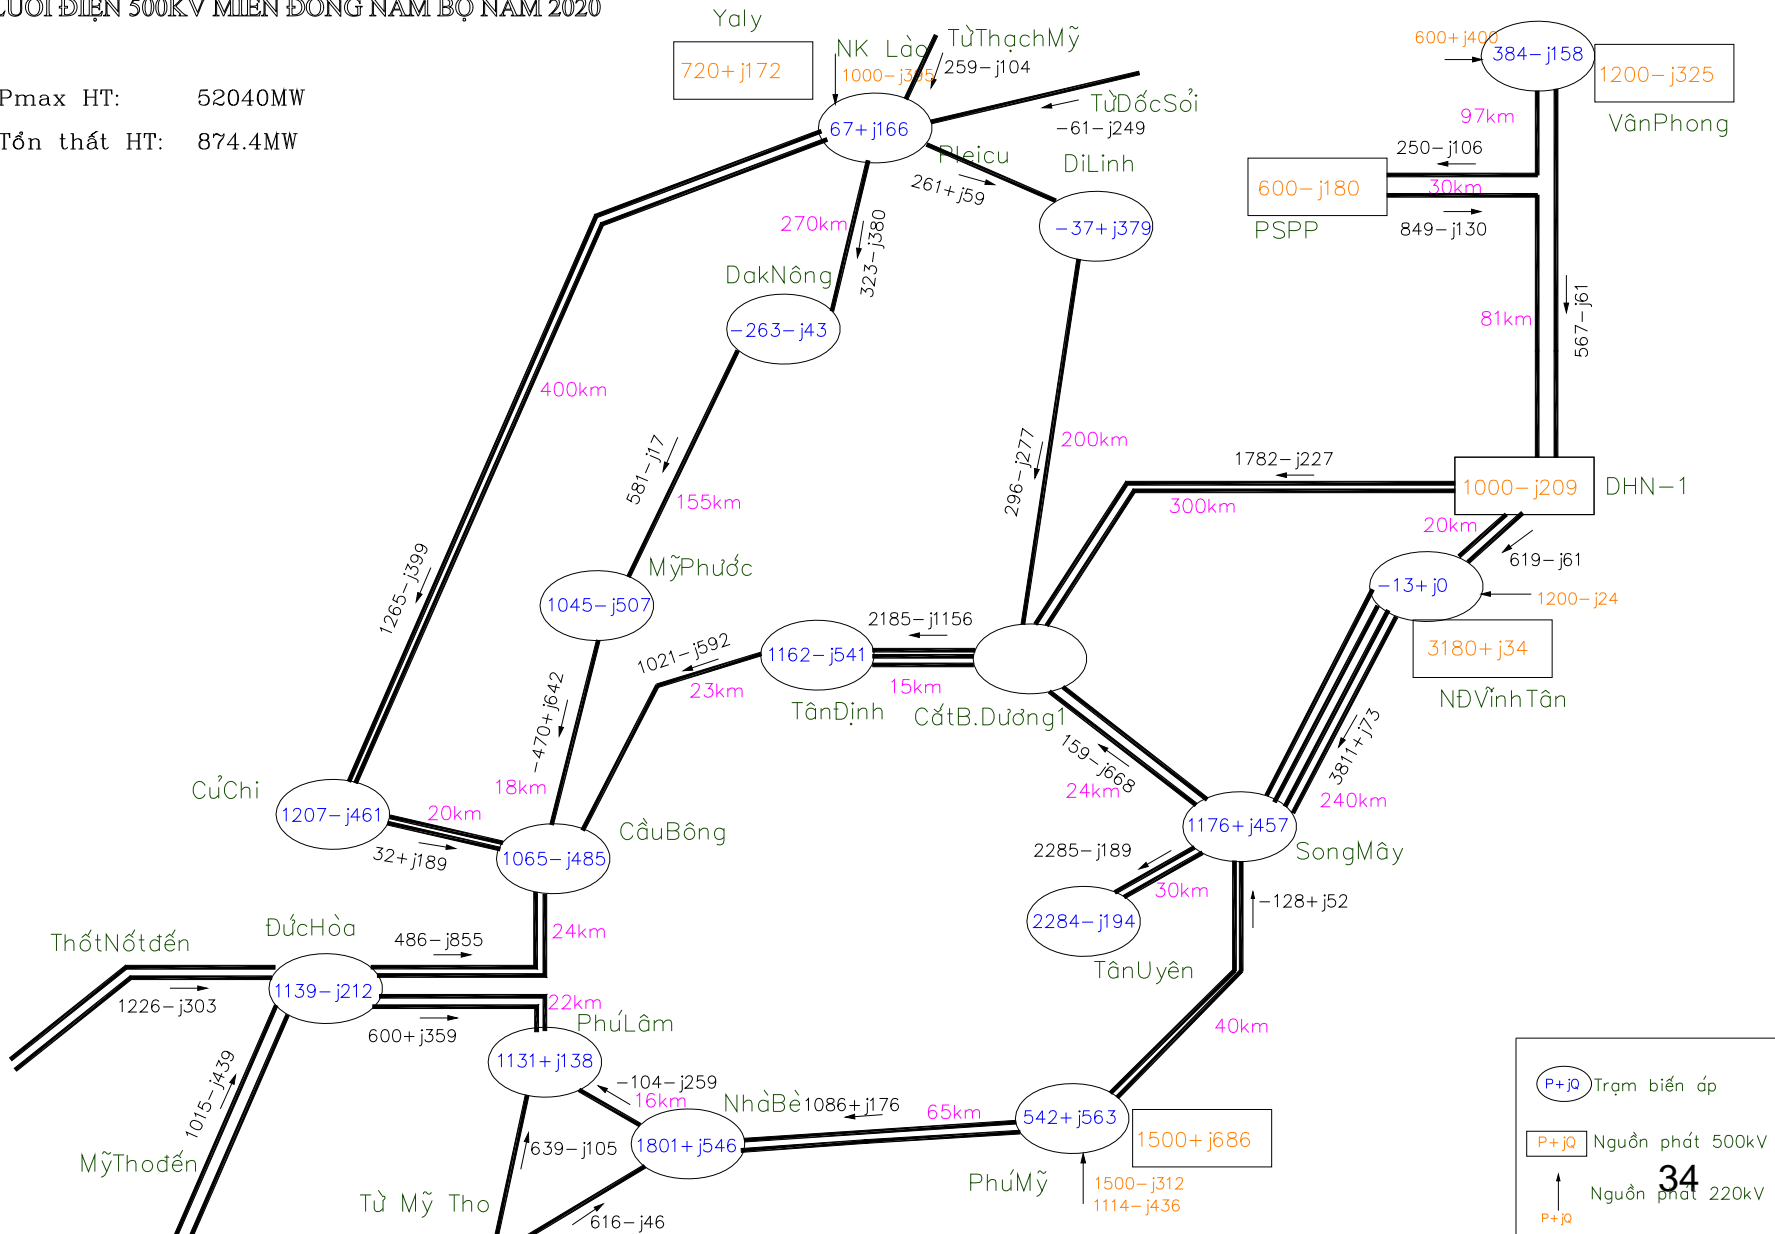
LƯỚI ĐIỆN 500KV MIỀN ĐÔNG NAM BỘ NĂM 2020

Pmax HT: 52040MW
Tổn thất HT: 874.4MW

Yaly
720+j172
NK Lào
1000−j335
TừThạchMỹ
259−j104
67+j166
TừDốcSỏi
−61−j249
Pleicu
DiLinh
261+j59
−37+j379
270km
323−j380
DakNông
−263−j43
400km
581−j17
155km
MỹPhước
1045−j507
1265−j399
200km
296−j277
600+j400
384−j158
1200−j325
VânPhong
97km
250−j106
600−j180
30km
849−j130
PSPP
81km
567−j61
1782−j227
300km
1000−j209
DHN−1
20km
619−j61
−13+j0
1200−j24
3180+j34
NĐVĩnhTân
2185−j1156
1021−j592
1162−j541
23km
15km
TânĐịnh
CắtB.Dương1
−470+j642
18km
CủChi
1207−j461
20km
32+j189
1065−j485
CầuBông
159−j668
24km
3811+j73
240km
1176+j457
SongMây
2285−j189
30km
2284−j194
TânUyên
−128+j52
ThốtNốtđến
ĐứcHòa
486−j855
24km
1139−j212
1226−j303
22km
PhúLâm
600+j359
1131+j138
40km
1015−j439
MỹThođến
−104−j259
16km
NhàBè
1086+j176
65km
542+j563
1500+j686
639−j105
1801+j546
Từ Mỹ Tho
616−j46
PhúMỹ
1500−j312
1114−j436
P+jQ Trạm biến áp
P+jQ Nguồn phát 500kV
P+jQ Nguồn phát 220kV
34